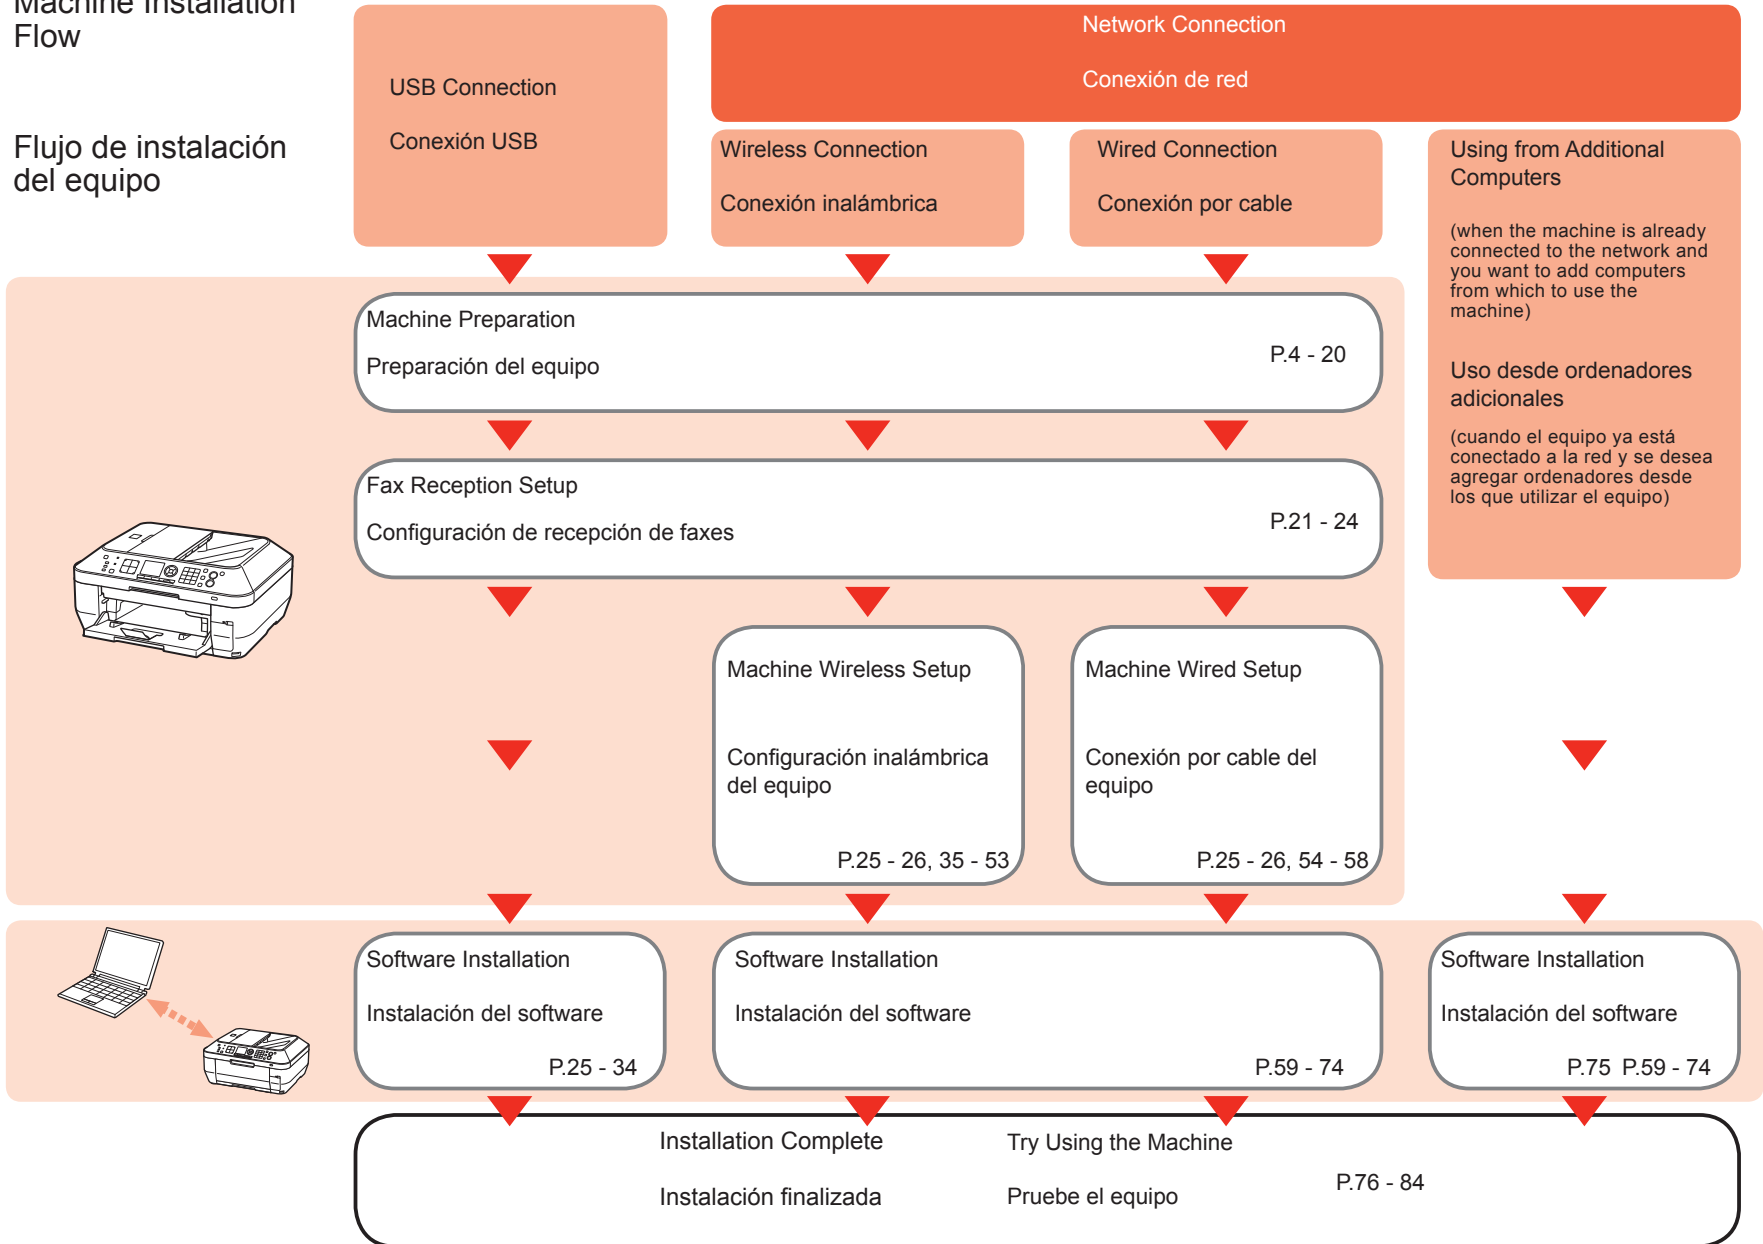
Machine Installation Flow

Flujo de instalación del equipo

USB Connection

Conexión USB

Network Connection

Conexión de red

Wireless Connection

Conexión inalámbrica

Wired Connection

Conexión por cable

Using from Additional Computers

(when the machine is already connected to the network and you want to add computers from which to use the machine)

Uso desde ordenadores adicionales

(cuando el equipo ya está conectado a la red y se desea agregar ordenadores desde los que utilizar el equipo)

Machine Preparation

Preparación del equipo

P.4 - 20

Fax Reception Setup

Configuración de recepción de faxes

P.21 - 24

Machine Wireless Setup

Configuración inalámbrica del equipo

P.25 - 26, 35 - 53

Machine Wired Setup

Conexión por cable del equipo

P.25 - 26, 54 - 58

Software Installation

Instalación del software

P.25 - 34

Software Installation

Instalación del software

P.59 - 74

Software Installation

Instalación del software

P.75 P.59 - 74

Installation Complete

Instalación finalizada

Try Using the Machine

Pruebe el equipo

P.76 - 84